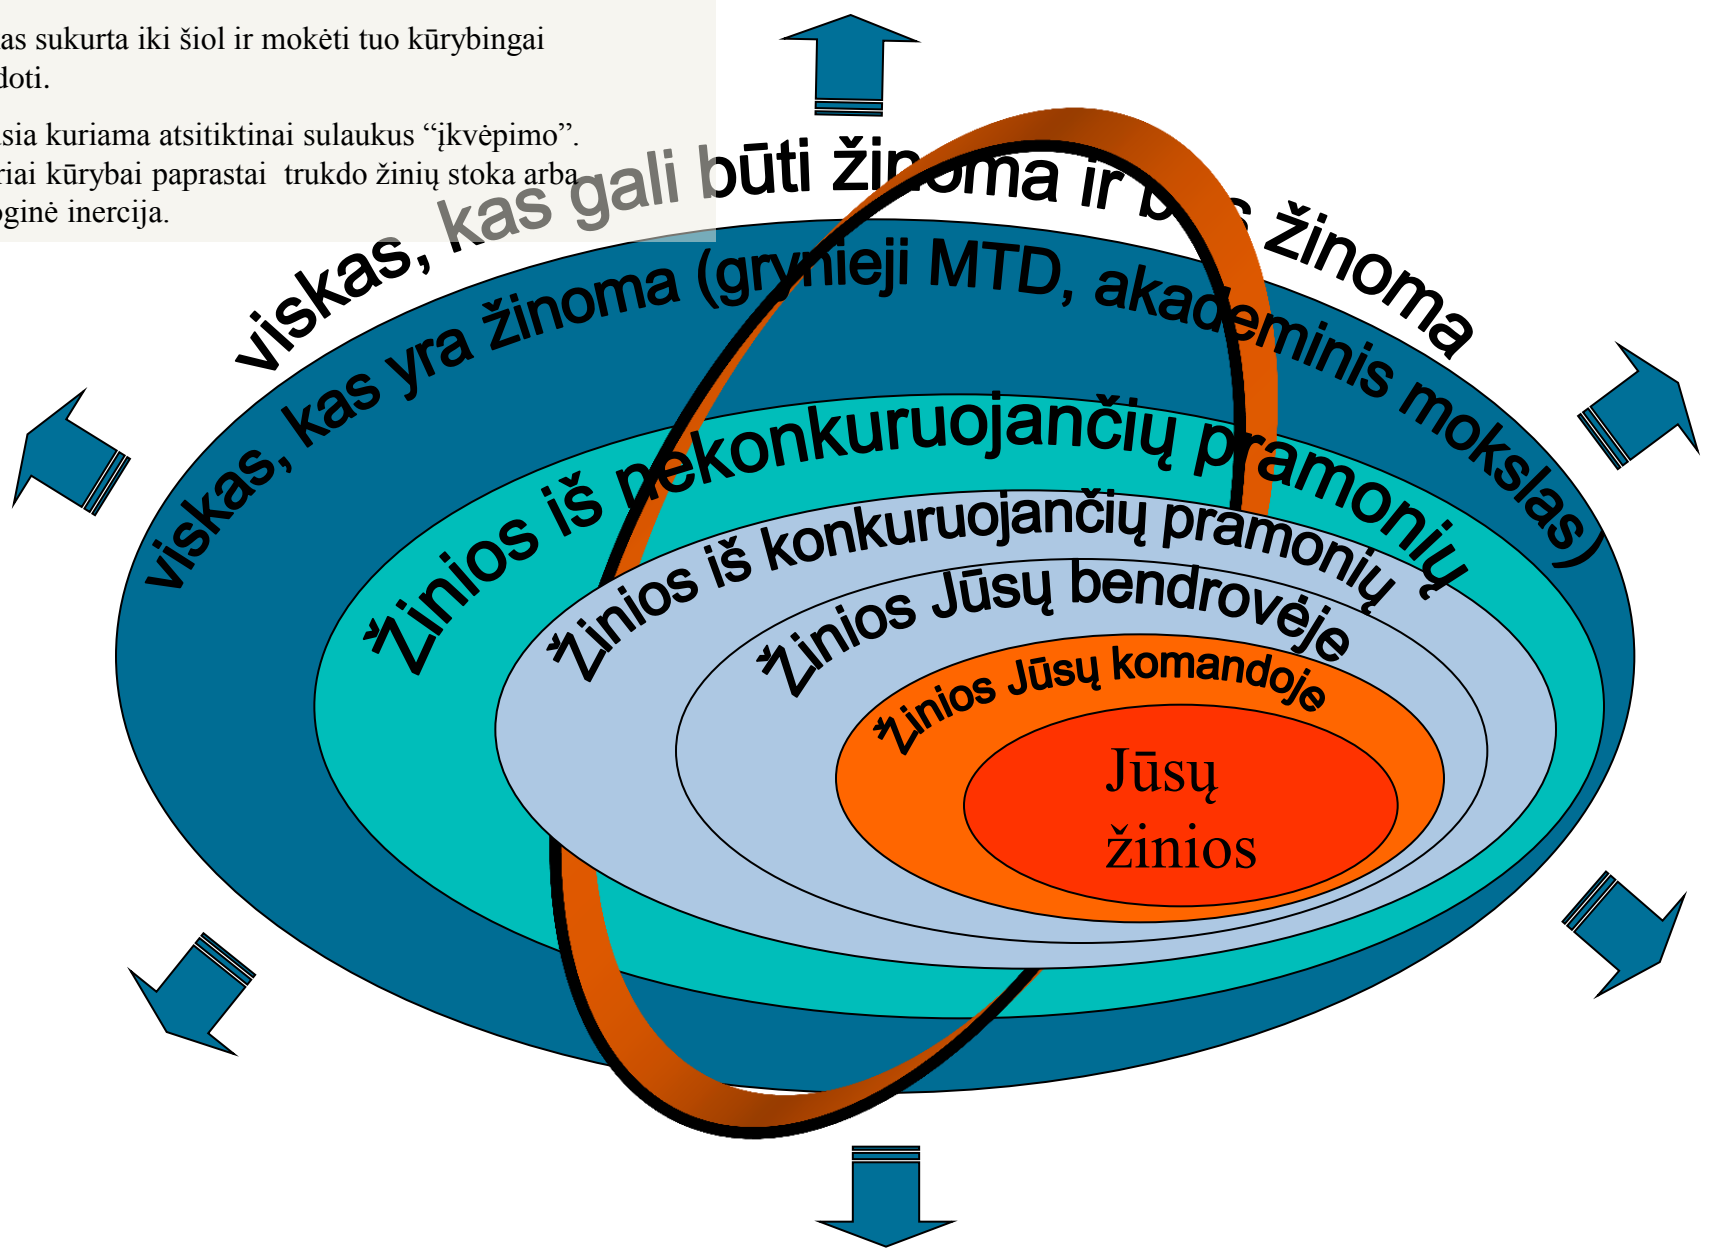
as sukurta iki šiol ir mokėti tuo kūrybingai doti.

sia kuriama atsitiktinai sulaukus “įkvėpimo”. riai kūrybai paprastai trukdo žinių stoka arba oginė inercija.

viskas, kas gali būti žinoma ir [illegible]s žinoma

viskas, kas yra žinoma (grynieji MTD, akademinis mokslas)

Žinios iš nekonkuruojančių pramonių

Žinios iš konkuruojančių pramonių

Žinios Jūsų bendrovėje

Žinios Jūsų komandoje

Jūsų žinios